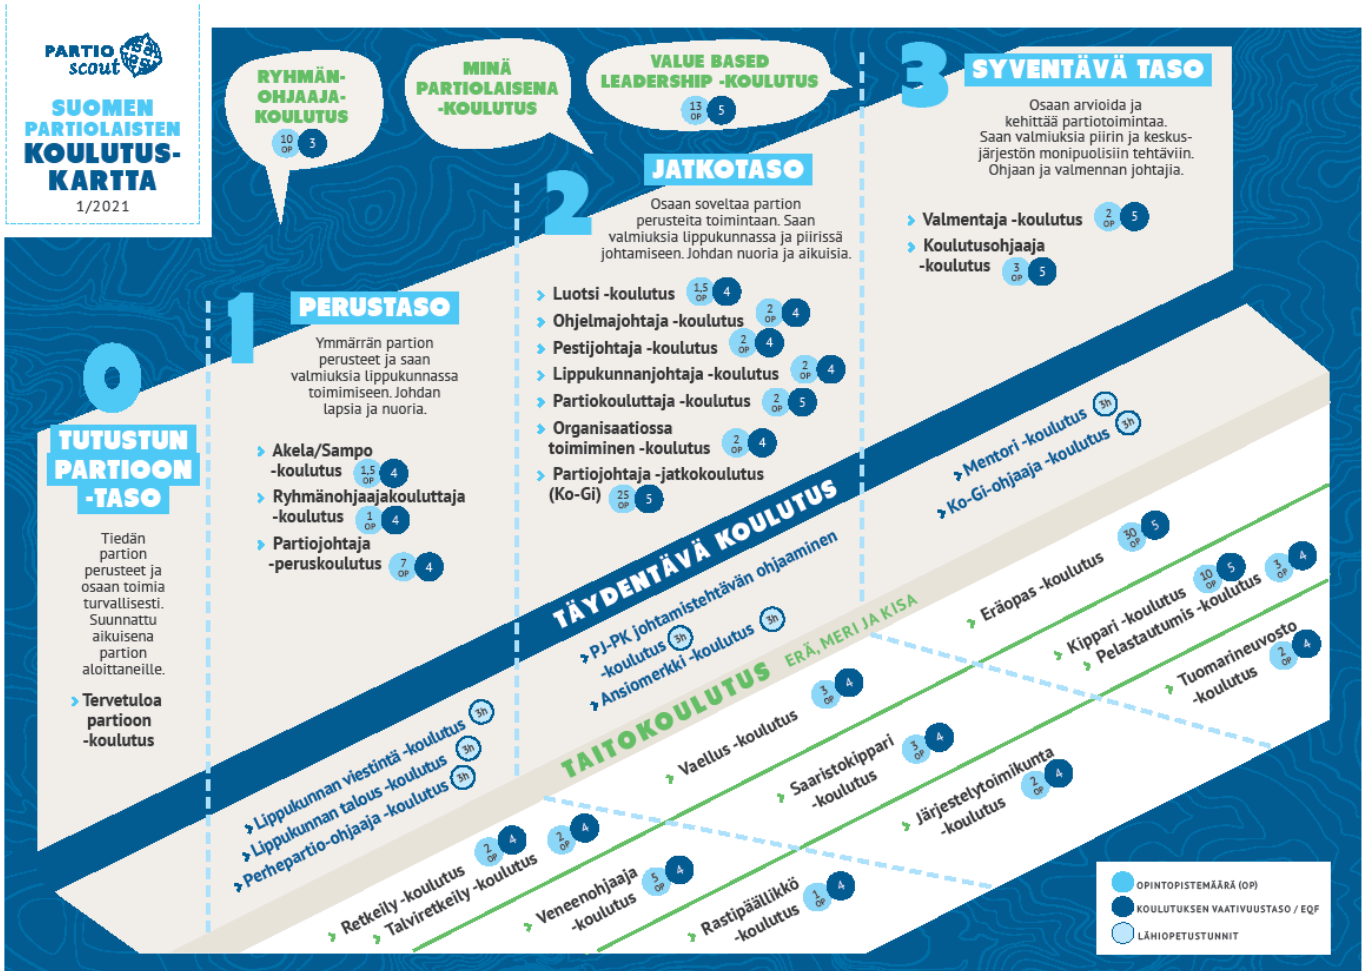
PARTIO scout

SUOMEN PARTIOLAISTEN KOULUTUSKARTTA
1/2021

RYHMÄNOHJAAJAKOULUTUS
10 OP 3

MINÄ PARTIOLAISENA -KOULUTUS

VALUE BASED LEADERSHIP -KOULUTUS
13 OP 5

3 SYVENTÄVÄ TASO

Osaan arvioida ja kehittää partiotoimintaa. Saan valmiuksia piirin ja keskusjärjestön monipuolisiin tehtäviin. Ohjaan ja valmennan johtajia.

Valmentaja -koulutus 2 OP 5
Koulutusohjaaja -koulutus 3 OP 5

2 JATKOTASO

Osaan soveltaa partion perusteita toimintaan. Saan valmiuksia lippukunnassa ja piirissä johtamiseen. Johdan nuoria ja aikuisia.

Luotsi -koulutus 1,5 OP 4
Ohjelmajohtaja -koulutus 2 OP 4
Pestijohtaja -koulutus 2 OP 4
Lippukunnanjohtaja -koulutus 2 OP 4
Partiokouluttaja -koulutus 2 OP 5
Organisaatiossa toimiminen -koulutus 2 OP 4
Partiojohtaja -jatkokoulutus (Ko-Gi) 25 OP 5

1 PERUSTASO

Ymmärrän partion perusteet ja saan valmiuksia lippukunnassa toimimiseen. Johdan lapsia ja nuoria.

Akela/Sampo -koulutus 1,5 OP 4
Ryhmänohjaajakouluttaja -koulutus 1 OP 4
Partiojohtaja -peruskoulutus 7 OP 4

0 TUTUSTUN PARTIOON -TASO

Tiedän partion perusteet ja osaan toimia turvallisesti. Suunnattu aikuisena partion aloittaneille.

Tervetuloa partioon -koulutus

TÄYDENTÄVÄ KOULUTUS

Lippukunnan viestintä -koulutus 3h
Lippukunnan talous -koulutus 3h
Perhepartio-ohjaaja -koulutus 3h
PJ-PK johtamistehtävän ohjaaminen -koulutus 3h
Ansiomerkki -koulutus 3h
Mentori -koulutus 3h
Ko-Gi-ohjaaja -koulutus 3h

TAITOKOULUTUS ERÄ, MERI JA KISA

Retkeily -koulutus 2 OP 4
Talviretkeily -koulutus 2 OP 4
Veneenohjaaja -koulutus 5 OP 4
Rastipäällikkö -koulutus 1 OP 4
Vaellus -koulutus 3 OP 4
Saaristokippari -koulutus 3 OP 4
Järjestelytoimikunta -koulutus 2 OP 4
Eräopas -koulutus 30 OP 5
Kippari -koulutus 10 OP 5
Pelastautumis -koulutus 3 OP 4
Tuomarineuvosto -koulutus 2 OP 4

OPINTOPISTEMÄÄRÄ (OP)
KOULUTUKSEN VAATIVUUSTASO / EQF
LÄHIOPETUSTUNNIT